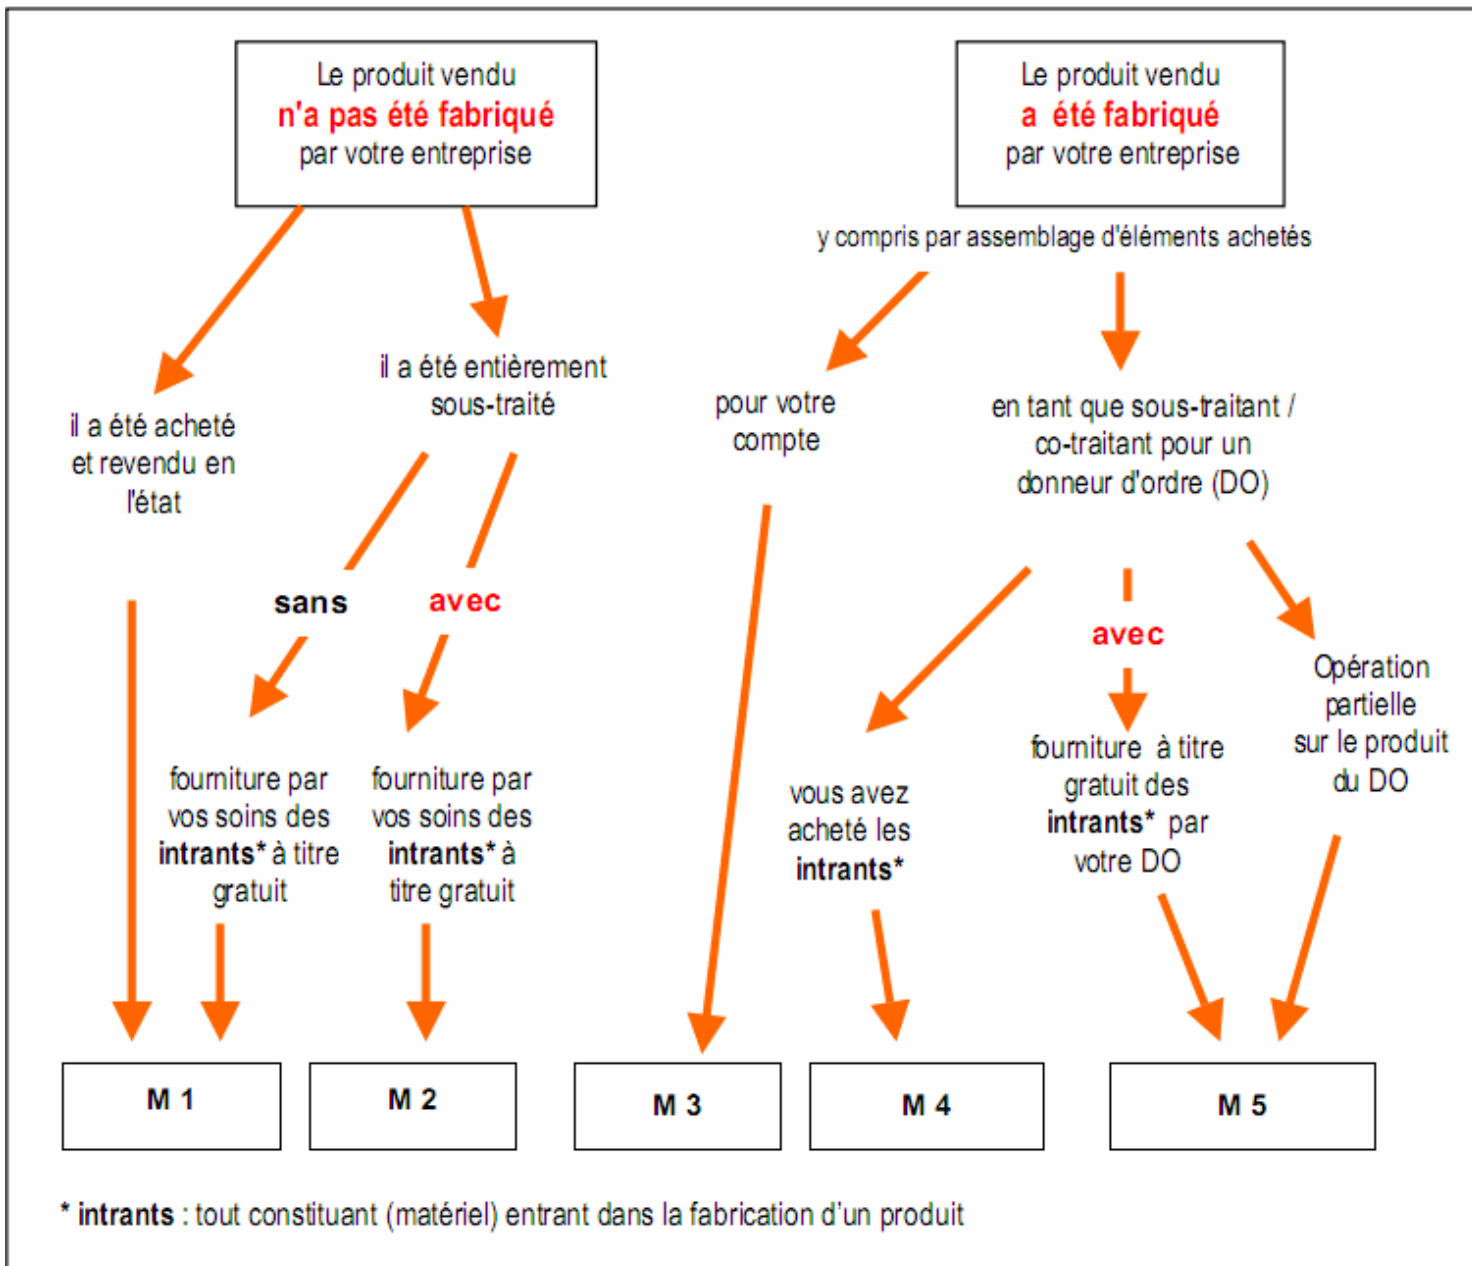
Le produit vendu
n'a pas été fabriqué
par votre entreprise

Le produit vendu
a été fabriqué
par votre entreprise

y compris par assemblage d'éléments achetés

il a été acheté et revendu en l'état

il a été entièrement sous-traité

sans

avec

fourniture par vos soins des intrants* à titre gratuit

fourniture par vos soins des intrants* à titre gratuit

pour votre compte

en tant que sous-traitant / co-traitant pour un donneur d'ordre (DO)

vous avez acheté les intrants*

avec

fourniture à titre gratuit des intrants* par votre DO

Opération partielle sur le produit du DO

M 1

M 2

M 3

M 4

M 5

* intrants : tout constituant (matériel) entrant dans la fabrication d'un produit